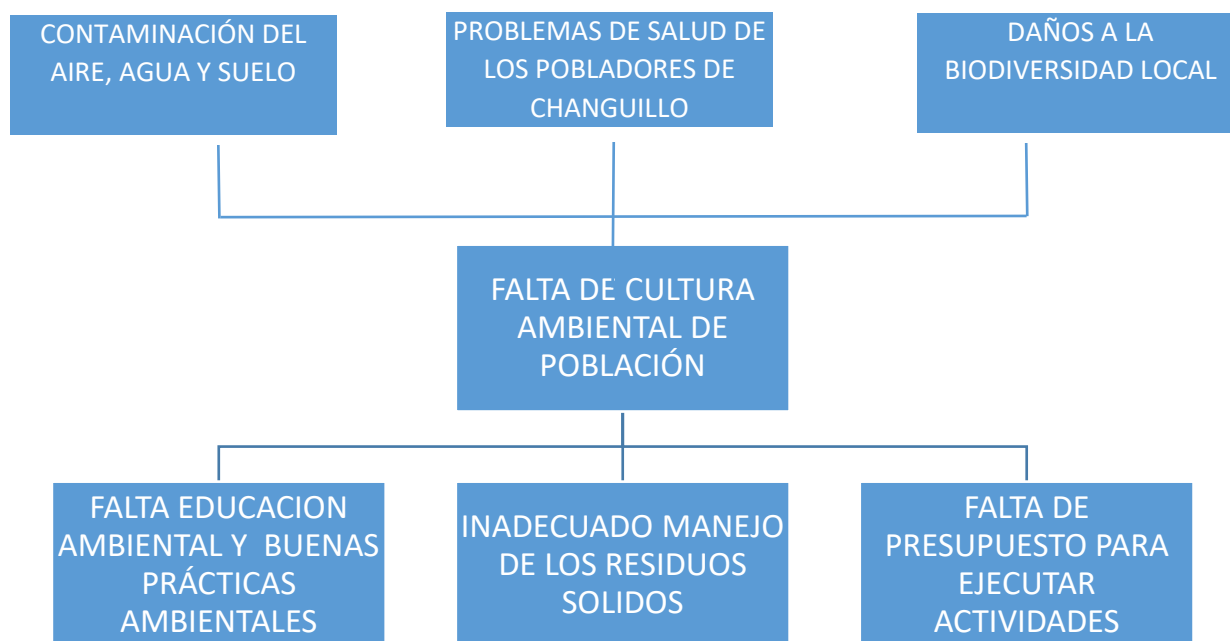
CONTAMINACIÓN DEL AIRE, AGUA Y SUELO

PROBLEMAS DE SALUD DE LOS POBLADORES DE CHANGUILLO

DAÑOS A LA BIODIVERSIDAD LOCAL

FALTA DE CULTURA AMBIENTAL DE POBLACIÓN

FALTA EDUCACION AMBIENTAL Y BUENAS PRÁCTICAS AMBIENTALES

INADECUADO MANEJO DE LOS RESIDUOS SOLIDOS

FALTA DE PRESUPUESTO PARA EJECUTAR ACTIVIDADES